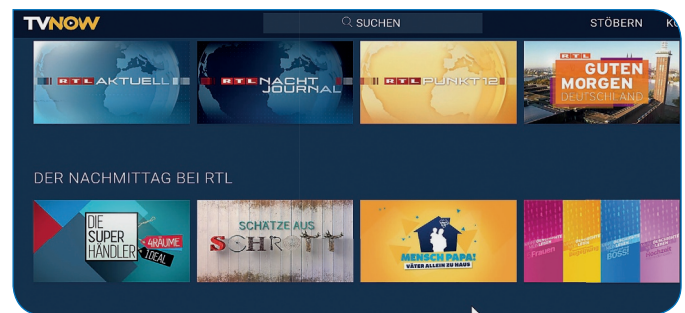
TVNOW

SUCHEN

STÖBERN

K

RTL AKTUELL

RTL NACHT JOURNAL

RTL PUNKT 12

RTL GUTEN MORGEN DEUTSCHLAND

DER NACHMITTAG BEI RTL

DIE SUPER HÄNDLER 4 RÄUME 1 DEAL

SCHÄTZE AUS SCHROTT

MENSCH PAPA! VÄTER ALLEIN ZU HAUS